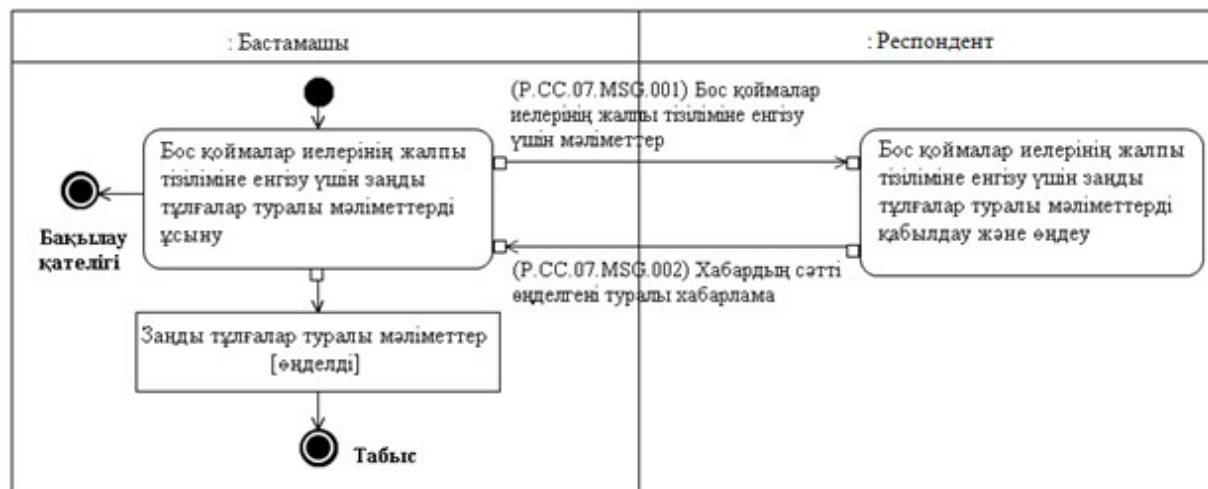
: Бастамашы

: Респондент

(P.CC.07.MSG.001) Бос қоймалар иелерінің жалпы тізіліміне енгізу үшін мәліметтер

Бос қоймалар иелерінің жалпы тізіліміне енгізу үшін заңды тұлғалар туралы мәліметтерді ұсыну

Бос қоймалар иелерінің жалпы тізіліміне енгізу үшін заңды тұлғалар туралы мәліметтерді қабылдау және өңдеу

Бақылау қателігі

(P.CC.07.MSG.002) Хабардың сәтті өңделгені туралы хабарлама

Заңды тұлғалар туралы мәліметтер [өңделді]

Табыс